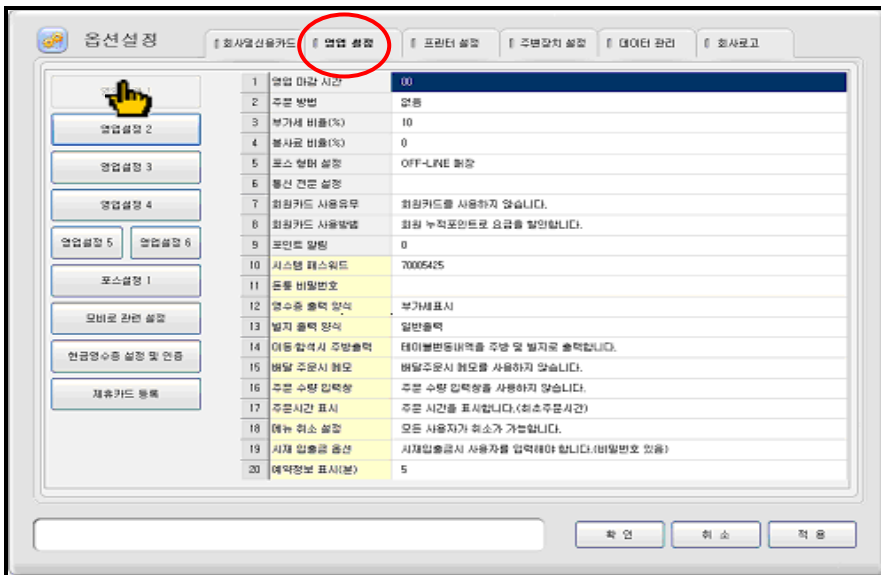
옵션설정

회사별신용카드 | 영업 설정 | 프린터 설정 | 주변장치 설정 | 데이터 관리 | 회사로고

영업설정 1
영업설정 2
영업설정 3
영업설정 4
영업설정 5
영업설정 6
포스설정 1
모바일 관련 설정
현금영수증 설정 및 인증
제휴카드 등록

| | | |
|---|---|---|
| 1 | 영업 마감 시간 | 00 |
| 2 | 주문 방법 | 없음 |
| 3 | 부가세 비율(%) | 10 |
| 4 | 봉사료 비율(%) | 0 |
| 5 | 포스 형태 설정 | OFF-LINE 매장 |
| 6 | 통신 전문 설정 | |
| 7 | 회원카드 사용유무 | 회원카드를 사용하지 않습니다. |
| 8 | 회원카드 사용방법 | 회원 누적포인트로 요금을 할인합니다. |
| 9 | 포인트 할링 | 0 |
| 10 | 시스템 패스워드 | 70005425 |
| 11 | 돈통 비밀번호 | |
| 12 | 영수증 출력 양식 | 부가세표시 |
| 13 | 빌지 출력 양식 | 일반출력 |
| 14 | 이동 합석시 주방출력 | 테이블변동내역을 주방 및 빌지로 출력합니다. |
| 15 | 배달 주문시 메모 | 배달주문시 메모를 사용하지 않습니다. |
| 16 | 주문 수량 입력창 | 주문 수량 입력창을 사용하지 않습니다. |
| 17 | 주문시간 표시 | 주문 시간을 표시합니다.(최초주문시간) |
| 18 | 메뉴 취소 설정 | 모든 사용자가 취소가 가능합니다. |
| 19 | 시재 입출금 옵션 | 시재입출금시 사용자를 입력해야 합니다.(비밀번호 있음) |
| 20 | 예약정보 표시(분) | 5 |

확 인
취 소
적 용